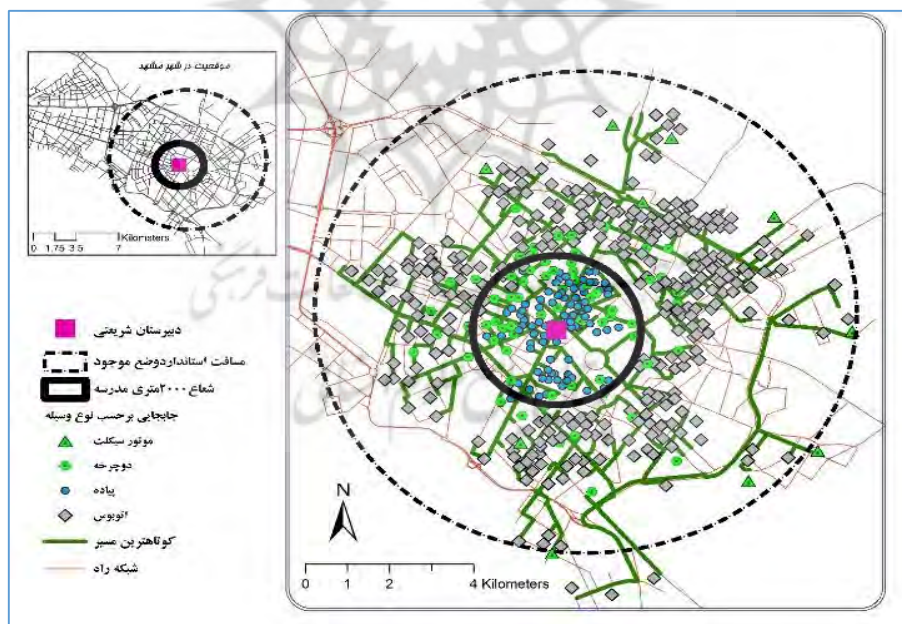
موقعیت در شهر مشهد

0 1.75 3.5 7 Kilometers

دبیرستان شریعتی

مسافت استانداردوضع موجود

شعاع ۲۰۰۰متری مدرسه

جابجایی برحسب نوع وسیله

موتور سیکلت

دوچرخه

پیاده

اتوبوس

کوتاهترین مسیر

شبکه راه

N

0 1 2 4 Kilometers